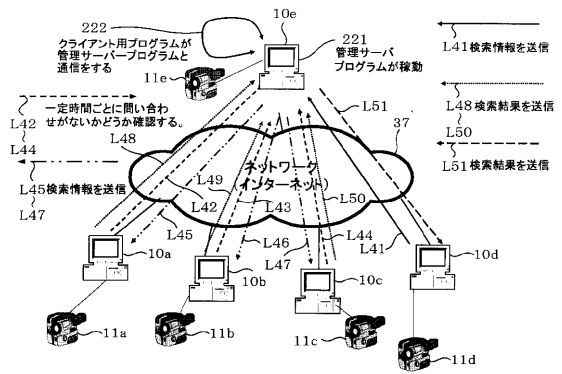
222

クライアント用プログラムが管理サーバープログラムと通信をする

10e

221
管理サーバプログラムが稼動

11e

L41 検索情報を送信

一定時間ごとに問い合わせがないかどうか確認する。

L42

L44

L48

L51

37

L48 検索結果を送信

L50

L51 検索結果を送信

ネットワーク
(インターネット)

L45 検索情報を送信

L47

L49

L43

L42

L50

L45

L46

L44

L41

10a

L47

10d

10b

10c

11a

11b

11c

11d